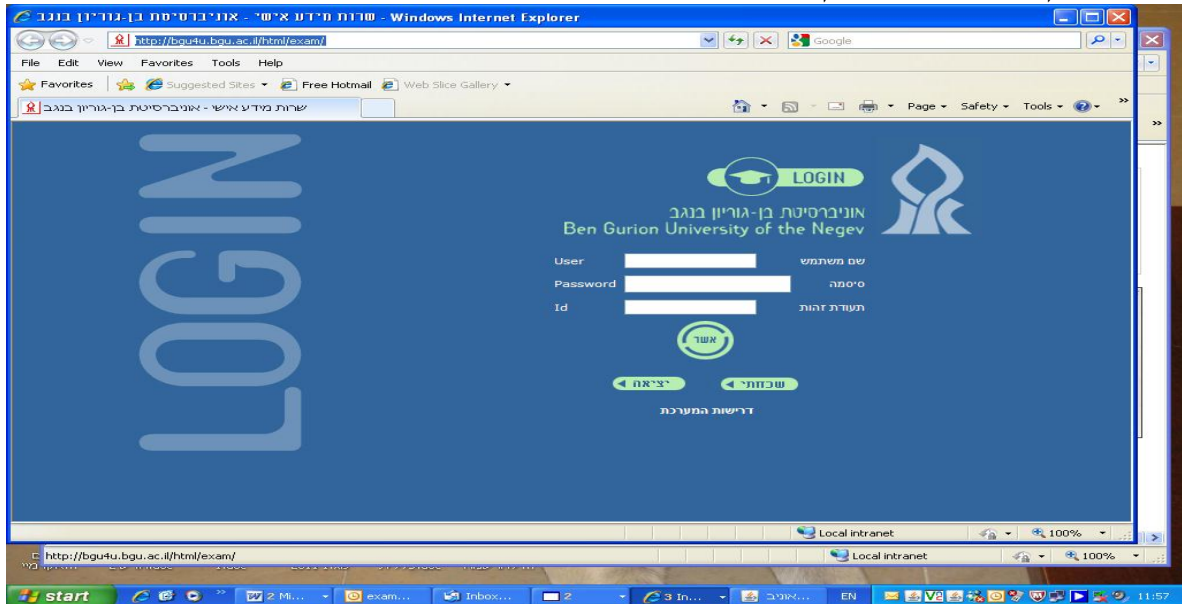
שרות מידע אישי - אוניברסיטת בן-גוריון בנגב - Windows Internet Explorer

http://bgu4u.bgu.ac.il/html/exam/

Google

File Edit View Favorites Tools Help

Favorites Suggested Sites Free Hotmail Web Slice Gallery

שרות מידע אישי - אוניברסיטת בן-גוריון בנגב

Page Safety Tools

LOGIN

LOGIN

אוניברסיטת בן-גוריון בנגב
Ben Gurion University of the Negev

User שם משתמש

Password סיסמה

Id תעודת זהות

אשר

יציאה שכחתי

דרישות המערכת

Local intranet 100%

http://bgu4u.bgu.ac.il/html/exam/

Local intranet 100%

start 2 Mi... exam... Inbox... 2 3 In... אוניב... EN 11:57